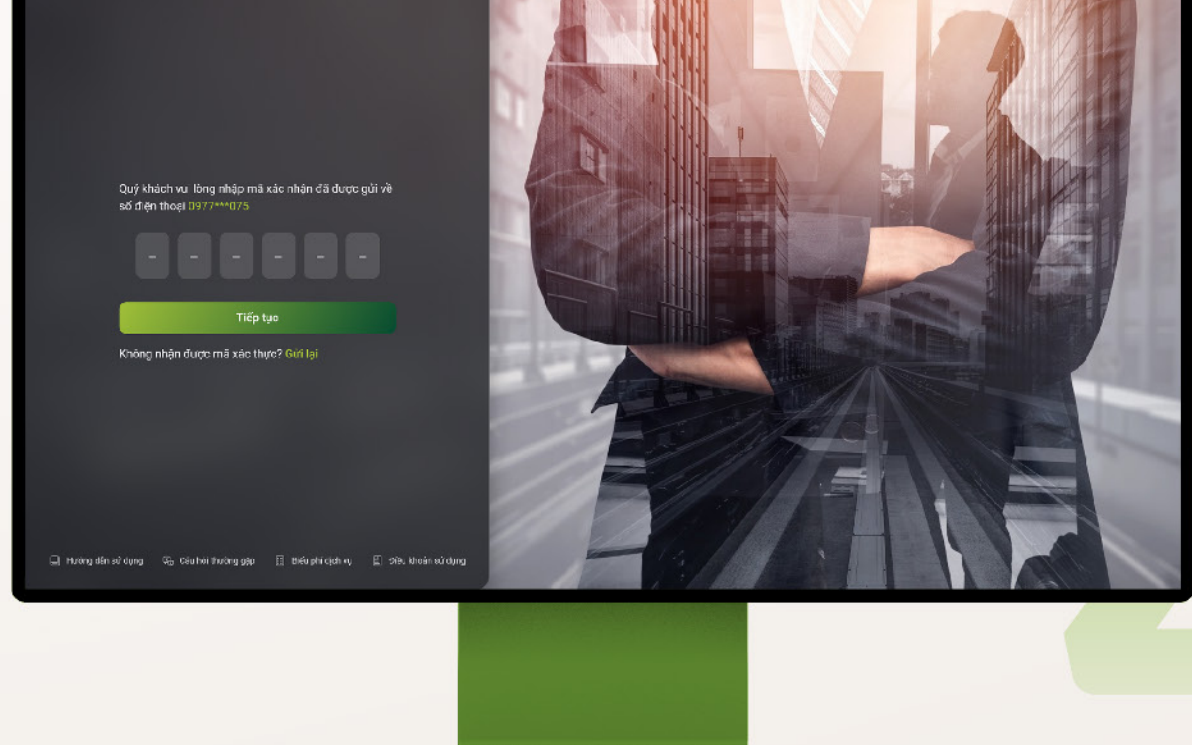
Quý khách vui lòng nhập mã xác nhận đã được gửi về số điện thoại 0977***075

-
-
-
-
-
-

Tiếp tục

Không nhận được mã xác thực? Gửi lại

Hướng dẫn sử dụng
Câu hỏi thường gặp
Biểu phí dịch vụ
Điều khoản sử dụng